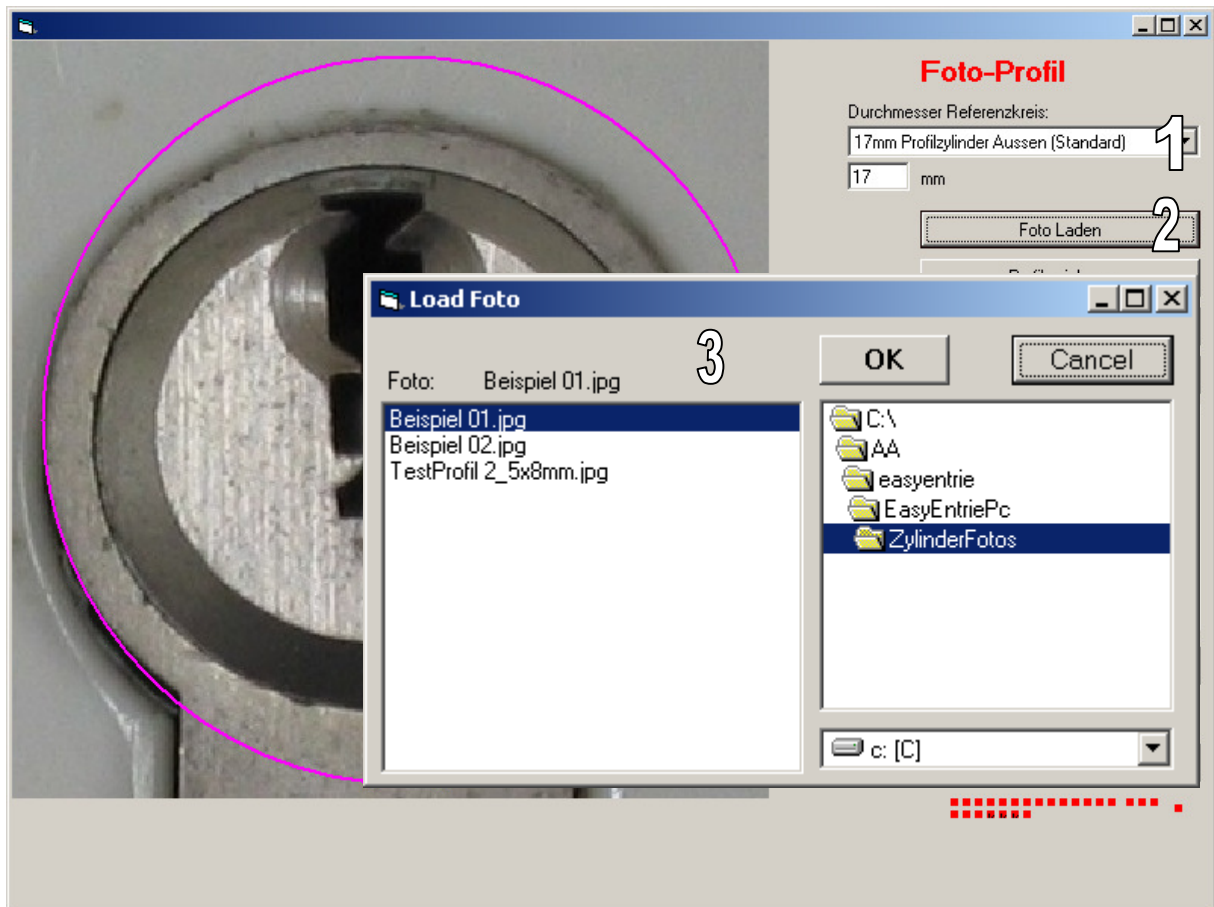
Foto-Profil

Durchmesser Referenzkreis:

17mm Profilzylinder Aussen (Standard)

1

17 mm

Foto Laden

2

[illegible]

Load Foto

3

OK

Cancel

Foto: Beispiel 01.jpg

Beispiel 01.jpg
Beispiel 02.jpg
TestProfil 2_5x8mm.jpg

C:\
AA
easyentrie
EasyEntriePc
ZylinderFotos

c: [C]